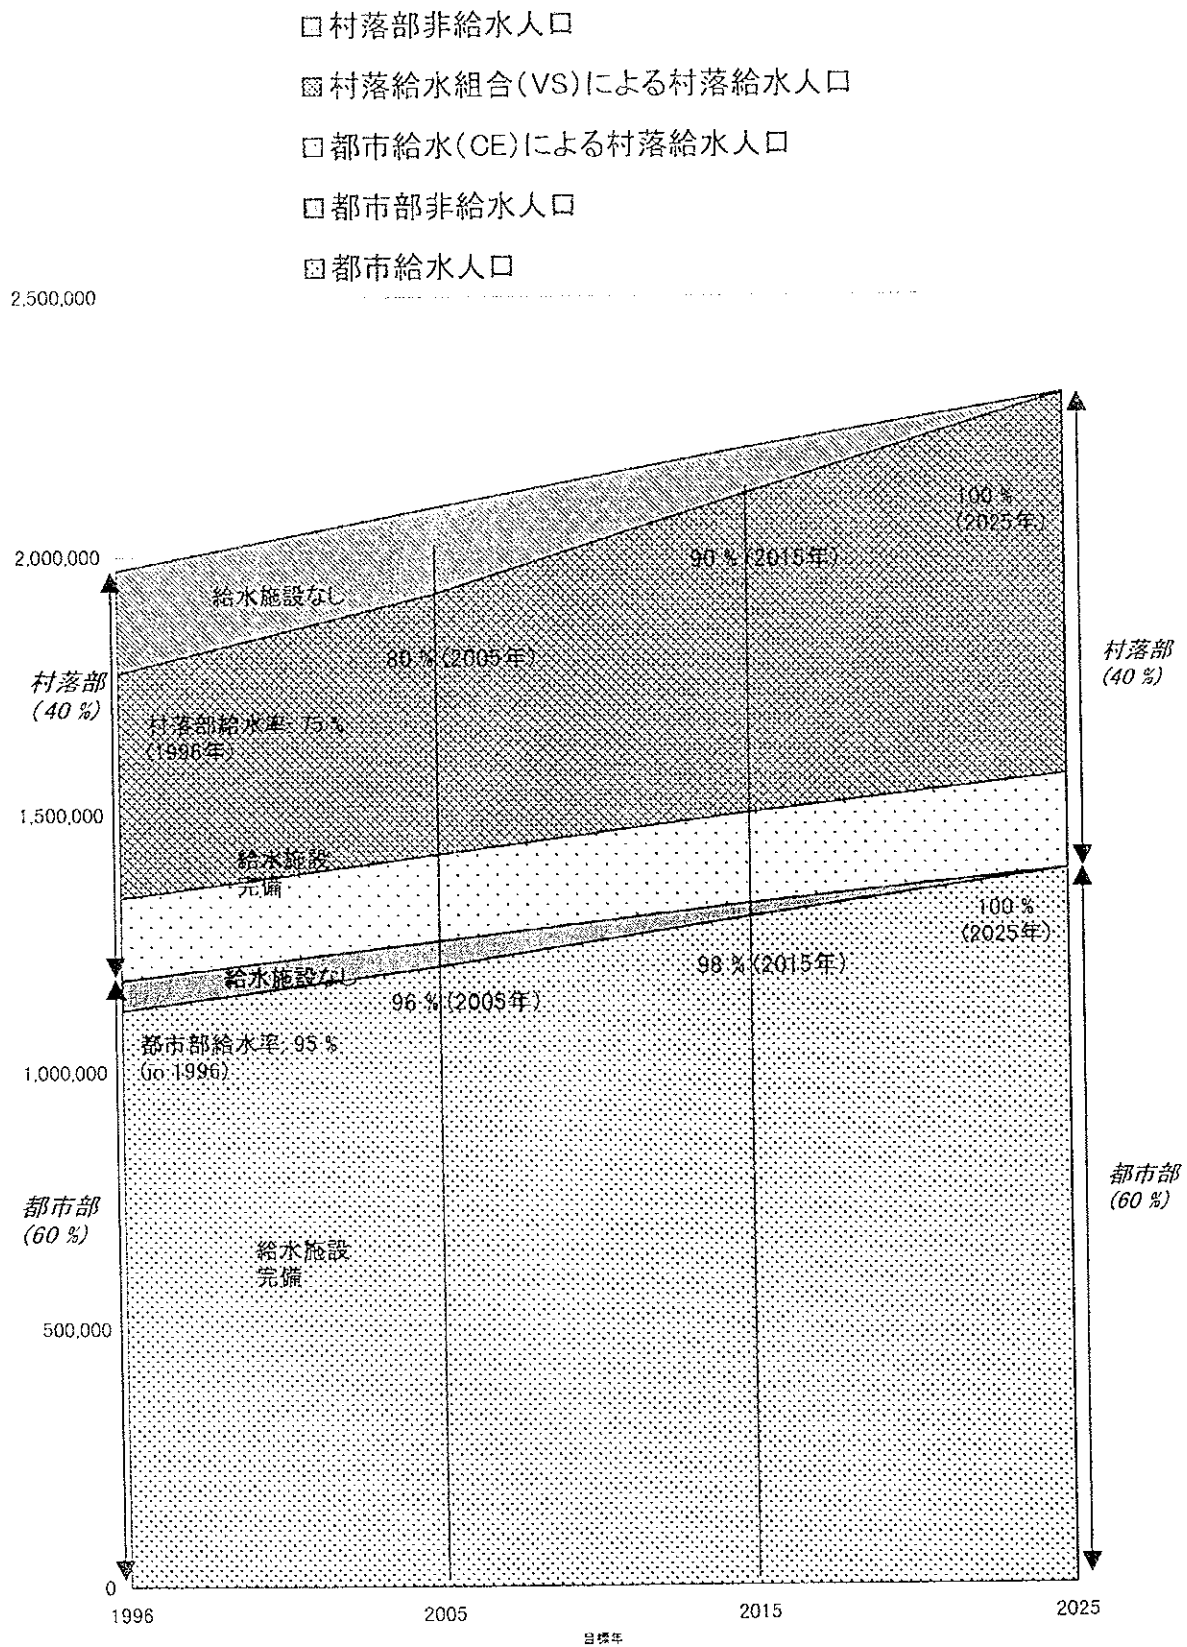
□ 村落部非給水人口
▨ 村落給水組合(VS)による村落給水人口
□ 都市給水(CE)による村落給水人口
□ 都市部非給水人口
□ 都市給水人口

2,500,000
2,000,000
1,500,000
1,000,000
500,000
0

給水施設なし
80 %(2005年)
90 %(2015年)
100 %
(2025年)
村落部
(40 %)
村落部給水率: 75 %
(1996年)
村落部
(40 %)
給水施設
完備
100 %
(2025年)
給水施設なし
98 %(2015年)
96 %(2005年)
都市部給水率: 95 %
(in 1996)
都市部
(60 %)
都市部
(60 %)
給水施設
完備

1996
2005
2015
2025
目標年